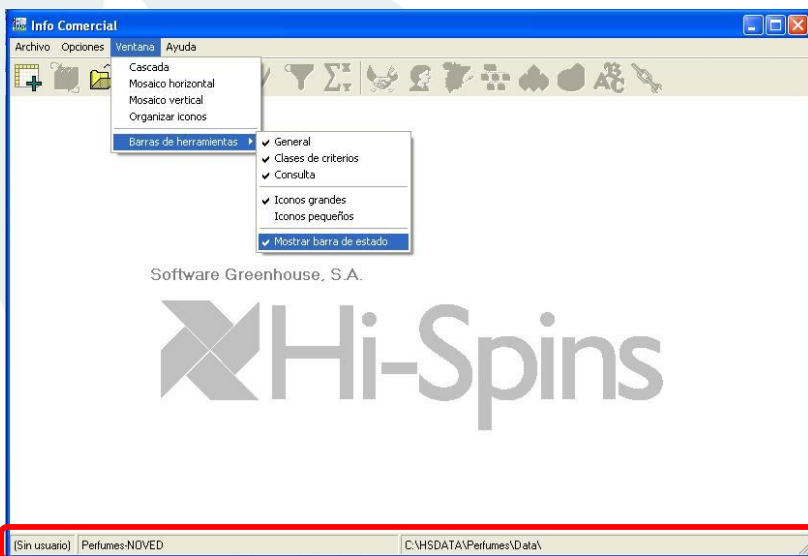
Info Comercial

Archivo Opciones Ventana Ayuda

Cascada
Mosaico horizontal
Mosaico vertical
Organizar iconos

Barras de herramientas

General
Clases de criterios
Consulta
Iconos grandes
Iconos pequeños
Mostrar barra de estado

Software Greenhouse, S.A.

Hi-Spins

[Sin usuario] Perfumes-NOVED C:\HSDATA\Perfumes\Data\